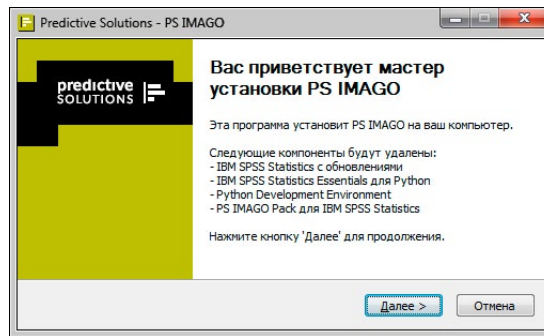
Predictive Solutions - PS IMAGO

predictive SOLUTIONS

Вас приветствует мастер установки PS IMAGO

Эта программа установит PS IMAGO на ваш компьютер.

Следующие компоненты будут удалены:
- IBM SPSS Statistics с обновлениями
- IBM SPSS Statistics Essentials для Python
- Python Development Environment
- PS IMAGO Pack для IBM SPSS Statistics

Нажмите кнопку 'Далее' для продолжения.

Далее >

Отмена